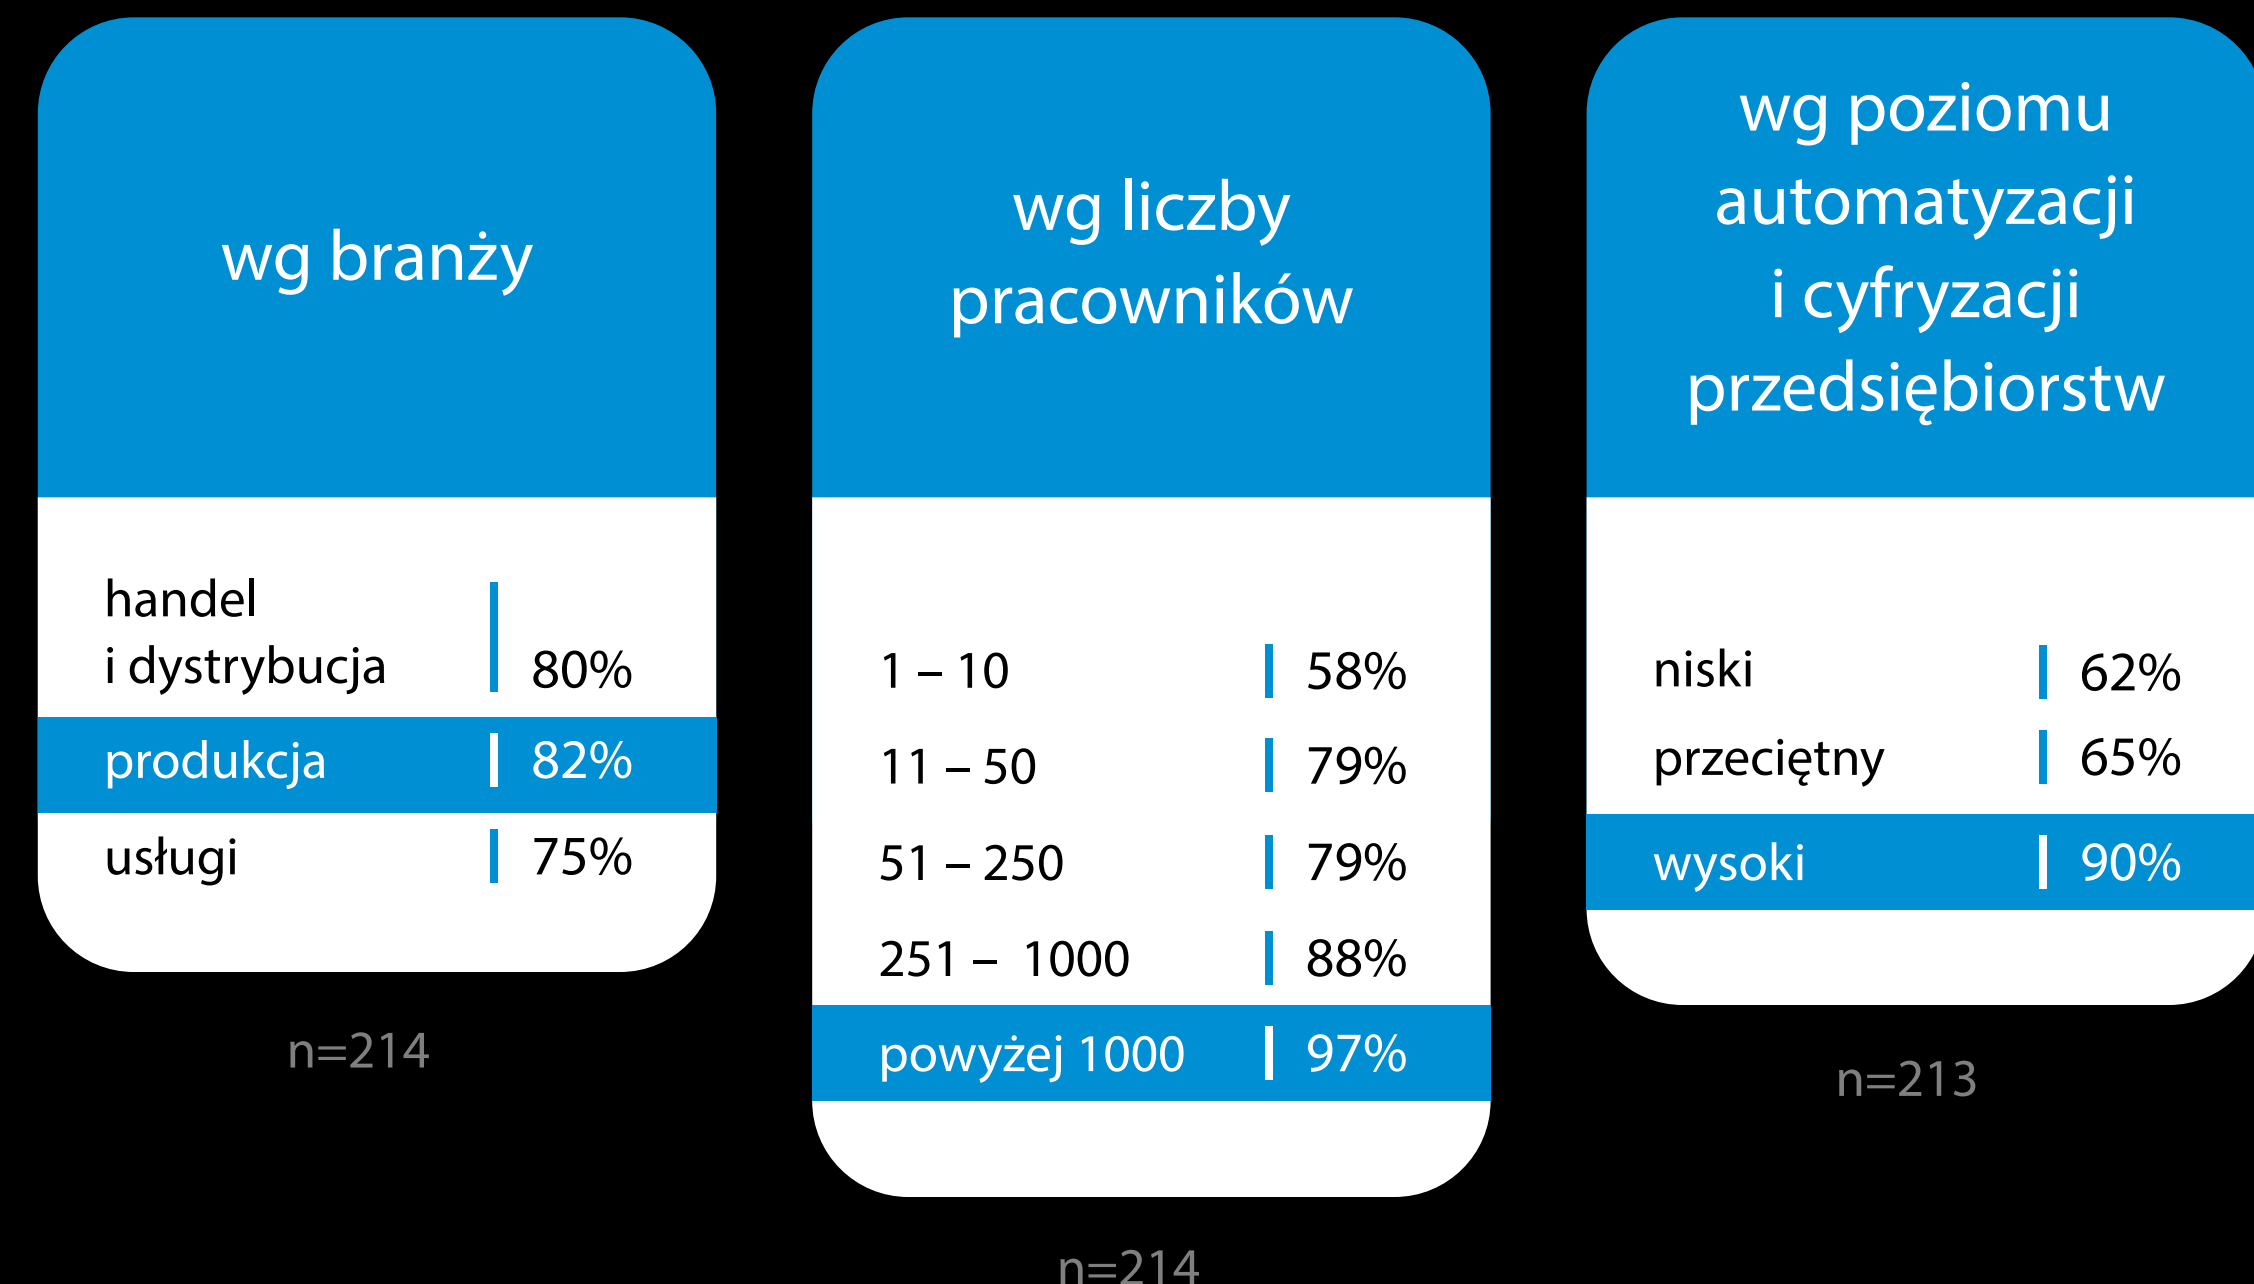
wg branży

| | |
|---|---|
| handel i dystrybucja | 80% |
| produkcja | 82% |
| usługi | 75% |

n=214

wg liczby pracowników

| | |
|---|---|
| 1 – 10 | 58% |
| 11 – 50 | 79% |
| 51 – 250 | 79% |
| 251 – 1000 | 88% |
| powyżej 1000 | 97% |

n=214

wg poziomu automatyzacji i cyfryzacji przedsiębiorstw

| | |
|---|---|
| niski | 62% |
| przeciętny | 65% |
| wysoki | 90% |

n=213